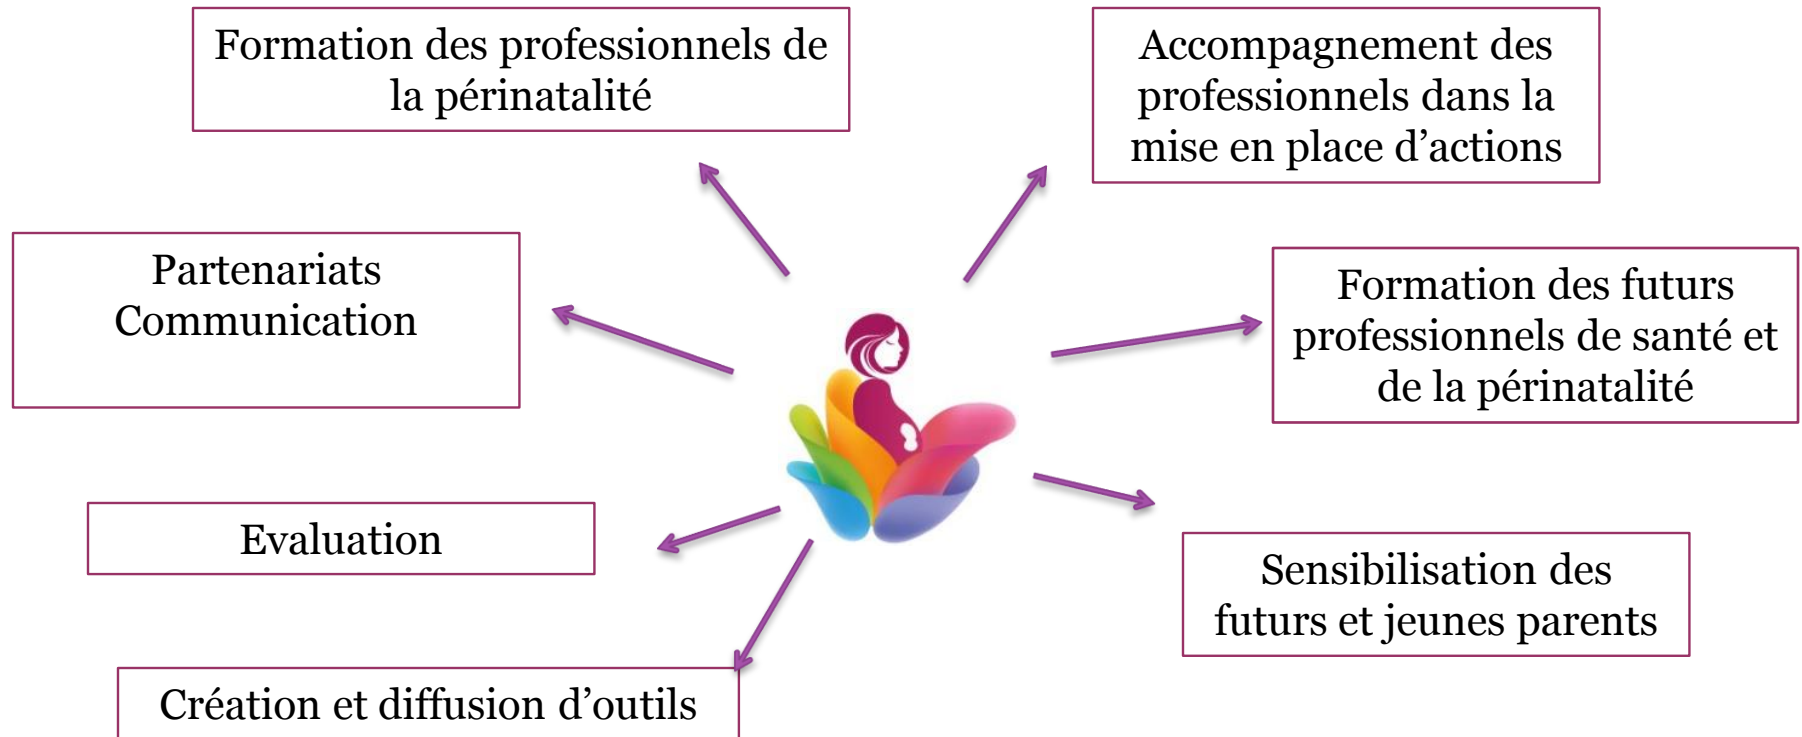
Formation des professionnels de la périnatalité

Accompagnement des professionnels dans la mise en place d’actions

Partenariats
Communication

Formation des futurs professionnels de santé et de la périnatalité

Evaluation

Sensibilisation des futurs et jeunes parents

Création et diffusion d’outils